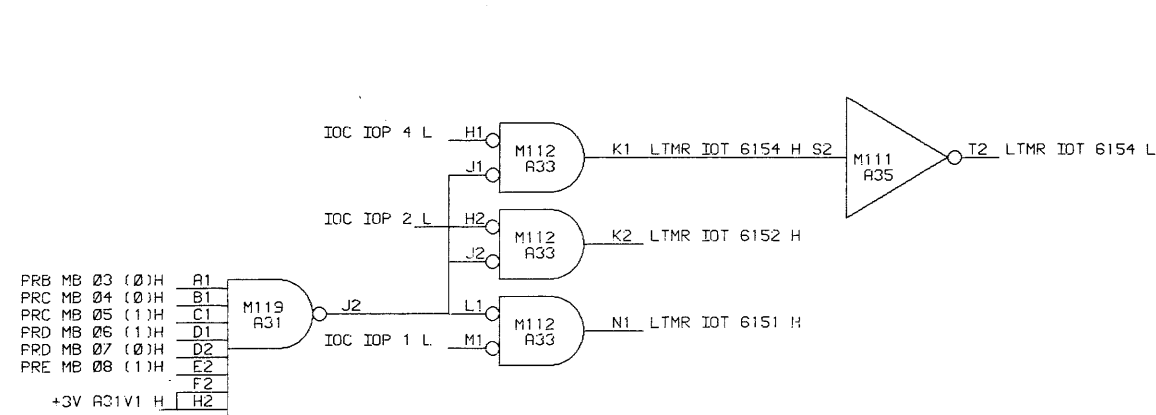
IOC IOP 4 L H1
J1
M112
A33
K1 LTMR IOT 6154 H S2
M111
A35
T2 LTMR IOT 6154 L

IOC IOP 2 L H2
J2
M112
A33
K2 LTMR IOT 6152 H

PRB MB Ø3 (Ø)H A1
PRC MB Ø4 (Ø)H B1
PRC MB Ø5 (1)H C1
PRD MB Ø6 (1)H D1
PRD MB Ø7 (Ø)H D2
PRE MB Ø8 (1)H E2
F2
+3V A31V1 H H2
M119
A31
J2

L1
IOC IOP 1 L M1
M112
A33
N1 LTMR IOT 6151 H